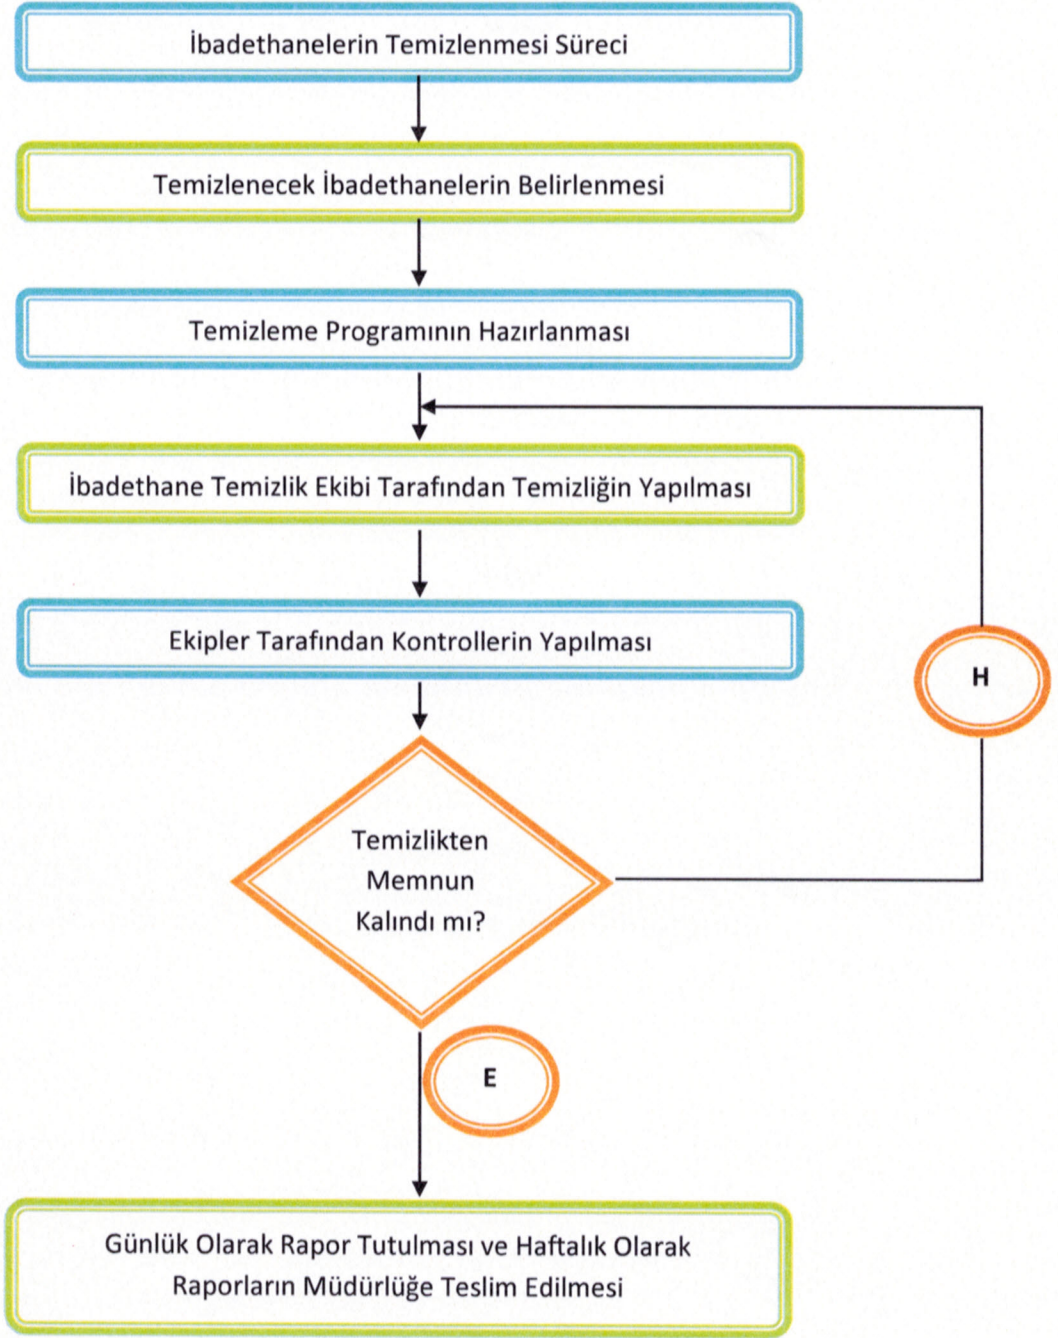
İbadethanelerin Temizlenmesi Süreci

Temizlenecek İbadethanelerin Belirlenmesi

Temizleme Programının Hazırlanması

İbadethane Temizlik Ekibi Tarafından Temizliğin Yapılması

Ekipler Tarafından Kontrollerin Yapılması

H

Temizlikten Memnun Kalındı mı?

E

Günlük Olarak Rapor Tutulması ve Haftalık Olarak Raporların Müdürlüğe Teslim Edilmesi